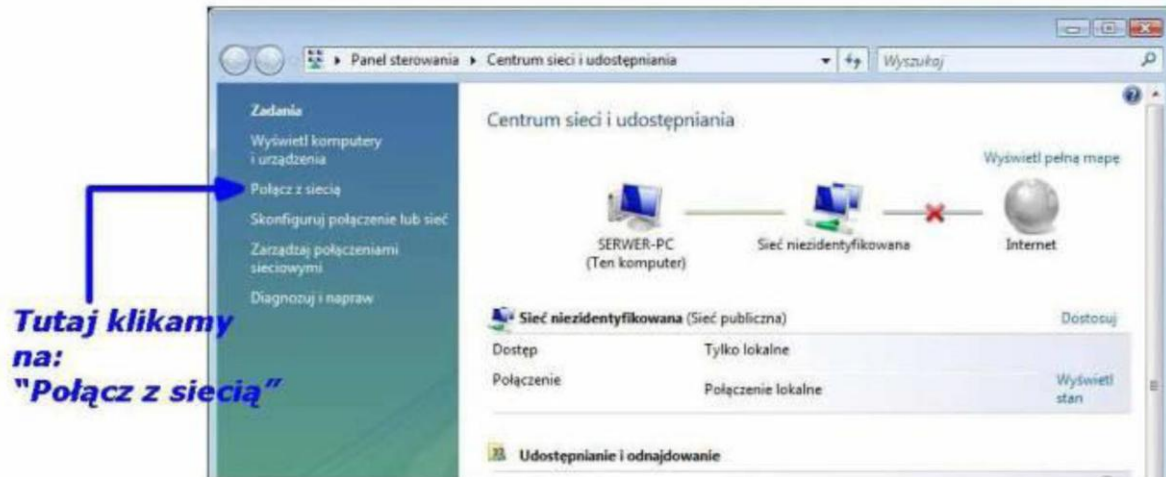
Panel sterowania ▸ Centrum sieci i udostępniania

Wyszukaj

Zadania

Wyświetl komputery i urządzenia

Połącz z siecią

Skonfiguruj połączenie lub sieć

Zarządzaj połączeniami sieciowymi

Diagnozuj i napraw

Centrum sieci i udostępniania

Wyświetl pełną mapę

SERWER-PC (Ten komputer)

Sieć niezidentyfikowana

Internet

Sieć niezidentyfikowana (Sieć publiczna)

Dostosuj

| Dostęp | Tylko lokalne | |
|---|---|---|
| Połączenie | Połączenie lokalne | Wyświetl stan |

Udostępnianie i odnajdowanie

Tutaj klikamy na: "Połącz z siecią"